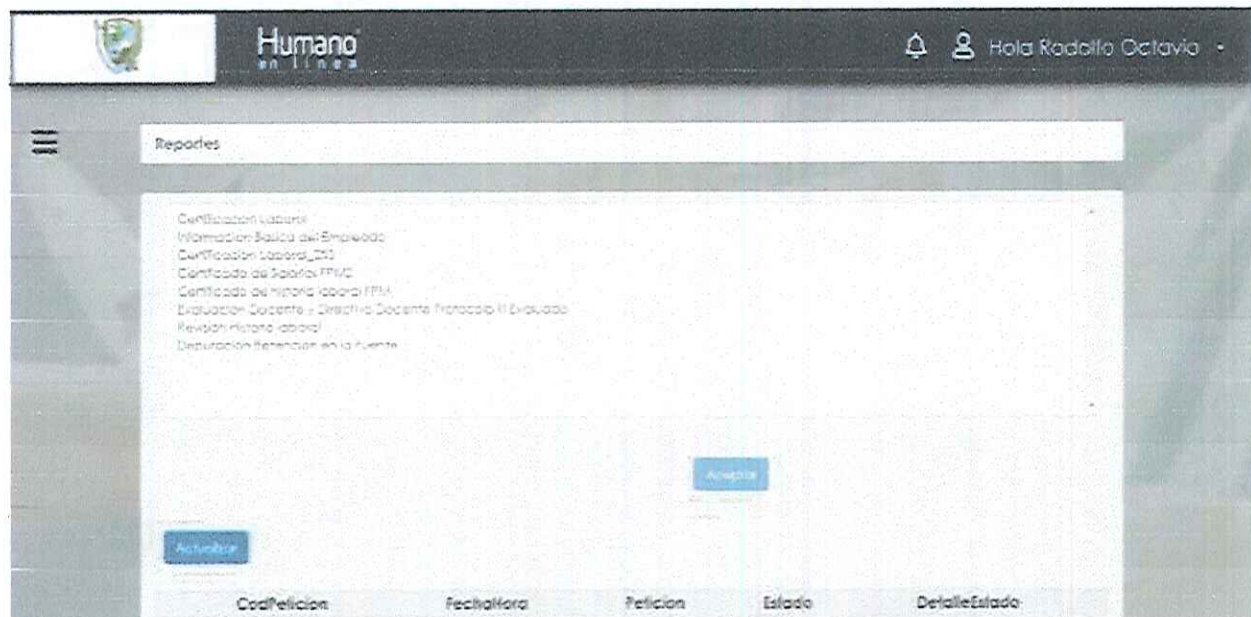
Humano
en linea

Hola Rodolfo Octavio

Reportes

Certificacion Laboral
Informacion Basica del Empleado
Certificacion Laboral_CID
Certificado de Salarios FPMG
Certificado de historia laboral FPM
Evaluacion Docente y Directiva Docente Protocolo III Evaluado
Revision Historia Laboral
Depuracion Retencion en la Fuente

Aceptar

Actualizar

| CodPeticion | FechaHora | Peticion | Estado | DetalleEstado |
|---|---|---|---|---|